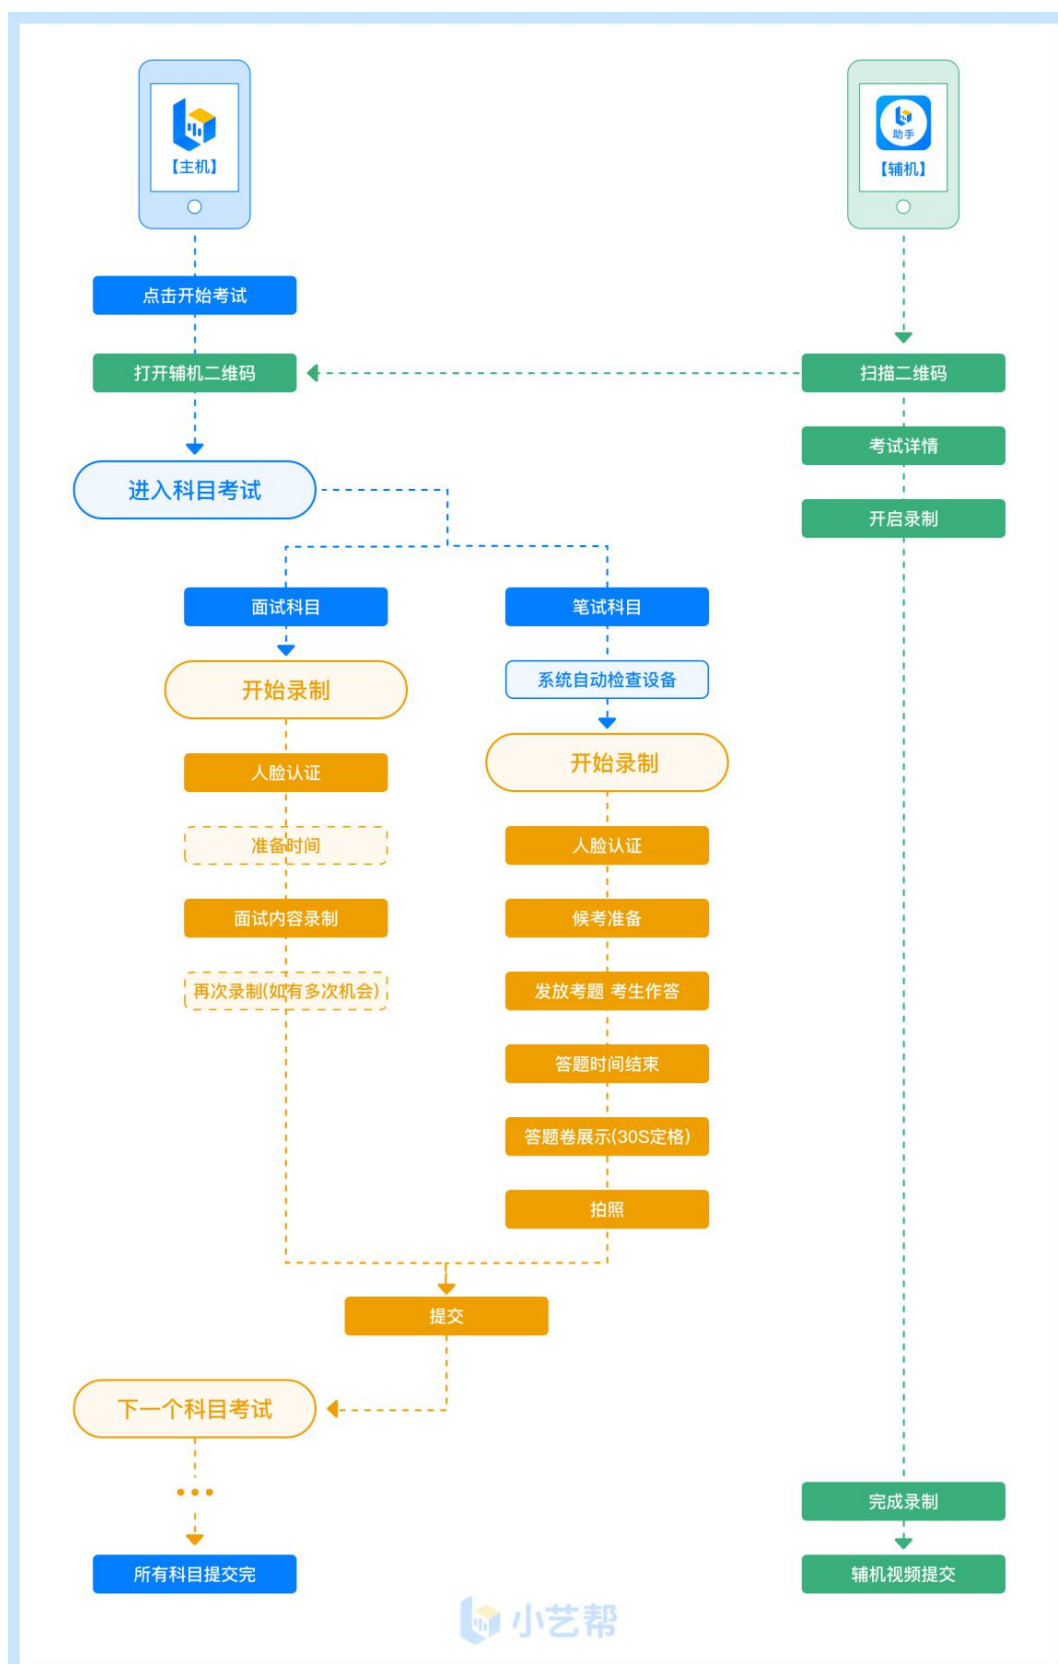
【主机】

助手
【辅机】

点击开始考试

打开辅机二维码

扫描二维码

考试详情

开启录制

进入科目考试

面试科目

笔试科目

开始录制

系统自动检查设备

开始录制

人脸认证

准备时间

面试内容录制

再次录制(如有多次机会)

人脸认证

候考准备

发放考题 考生作答

答题时间结束

答题卷展示(30S定格)

拍照

提交

下一个科目考试

...

所有科目提交完

完成录制

辅机视频提交

小艺帮